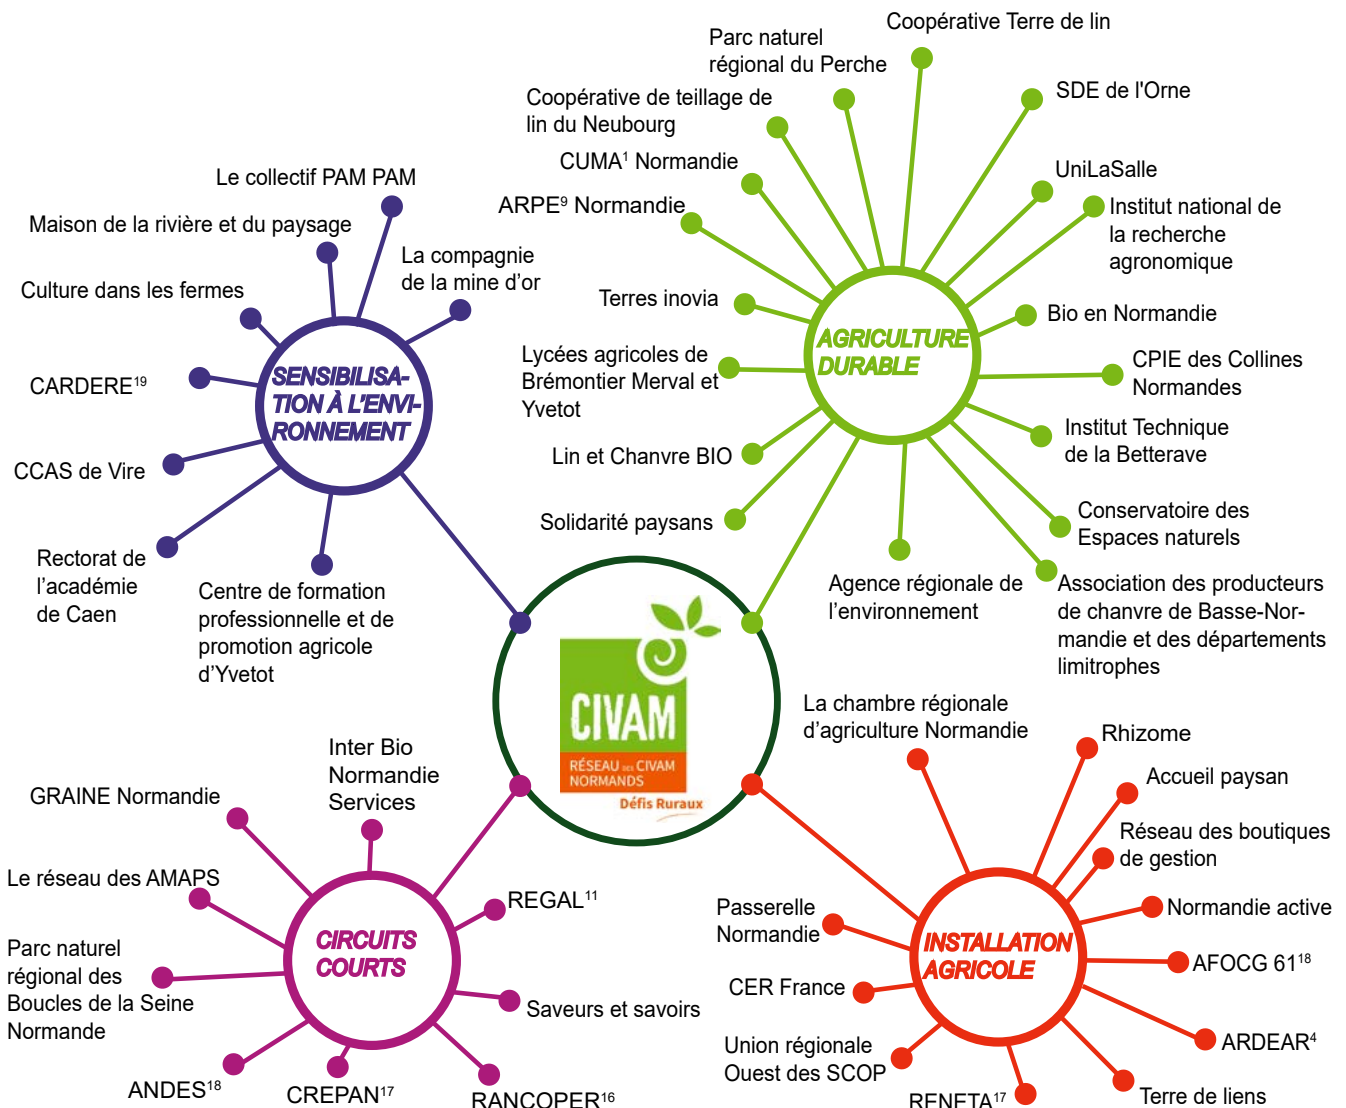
Coopérative Terre de lin

Parc naturel régional du Perche

SDE de l'Orne

Coopérative de teillage de lin du Neubourg

CUMA$^1$ Normandie

UniLaSalle

ARPE$^9$ Normandie

Institut national de la recherche agronomique

Le collectif PAM PAM

Maison de la rivière et du paysage

La compagnie de la mine d'or

Culture dans les fermes

Terres inovia

Bio en Normandie

AGRICULTURE DURABLE

Lycées agricoles de Brémontier Merval et Yvetot

CPIE des Collines Normandes

CARDERE$^{19}$

SENSIBILISATION À L'ENVIRONNEMENT

CCAS de Vire

Institut Technique de la Betterave

Lin et Chanvre BIO

Solidarité paysans

Conservatoire des Espaces naturels

Rectorat de l'académie de Caen

Centre de formation professionnelle et de promotion agricole d'Yvetot

Agence régionale de l'environnement

Association des producteurs de chanvre de Basse-Normandie et des départements limitrophes

CIVAM

RÉSEAU DES CIVAM NORMANDS

Défis Ruraux

La chambre régionale d'agriculture Normandie

Inter Bio Normandie Services

Rhizome

GRAINE Normandie

Accueil paysan

Réseau des boutiques de gestion

Le réseau des AMAPS

REGAL$^{11}$

Normandie active

Passerelle Normandie

Parc naturel régional des Boucles de la Seine Normande

CIRCUITS COURTS

INSTALLATION AGRICOLE

AFOCG 61$^{18}$

CER France

Saveurs et savoirs

ARDEAR$^4$

Union régionale Ouest des SCOP

ANDES$^{18}$

CREPAN$^{17}$

RANCOPER$^{16}$

RENETA$^{17}$

Terre de liens